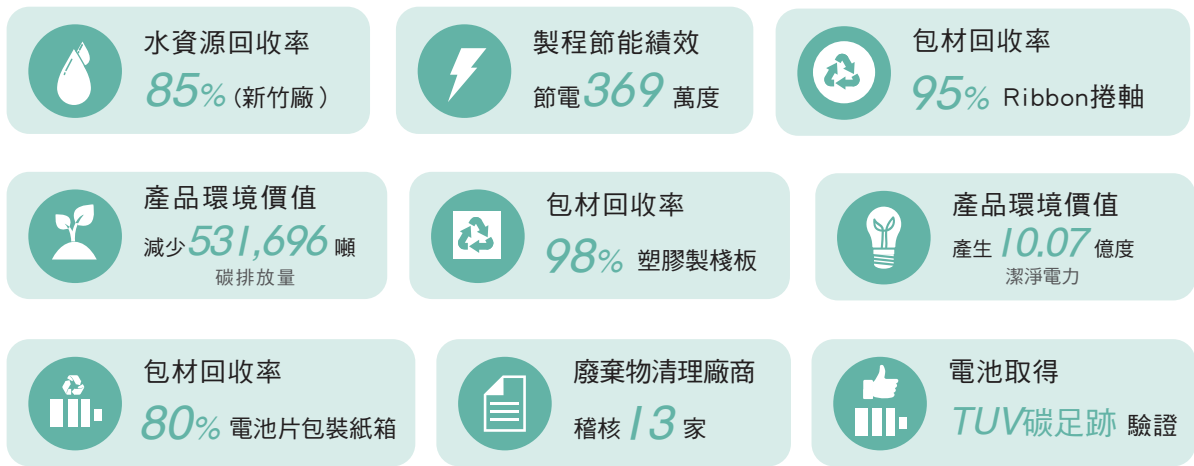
水資源回收率
85%（新竹廠）

製程節能績效
節電369萬度

包材回收率
95% Ribbon捲軸

產品環境價值
減少531,696噸
碳排放量

包材回收率
98% 塑膠製棧板

產品環境價值
產生10.07億度
潔淨電力

包材回收率
80% 電池片包裝紙箱

廢棄物清理廠商
稽核13家

電池取得
TUV碳足跡 驗證